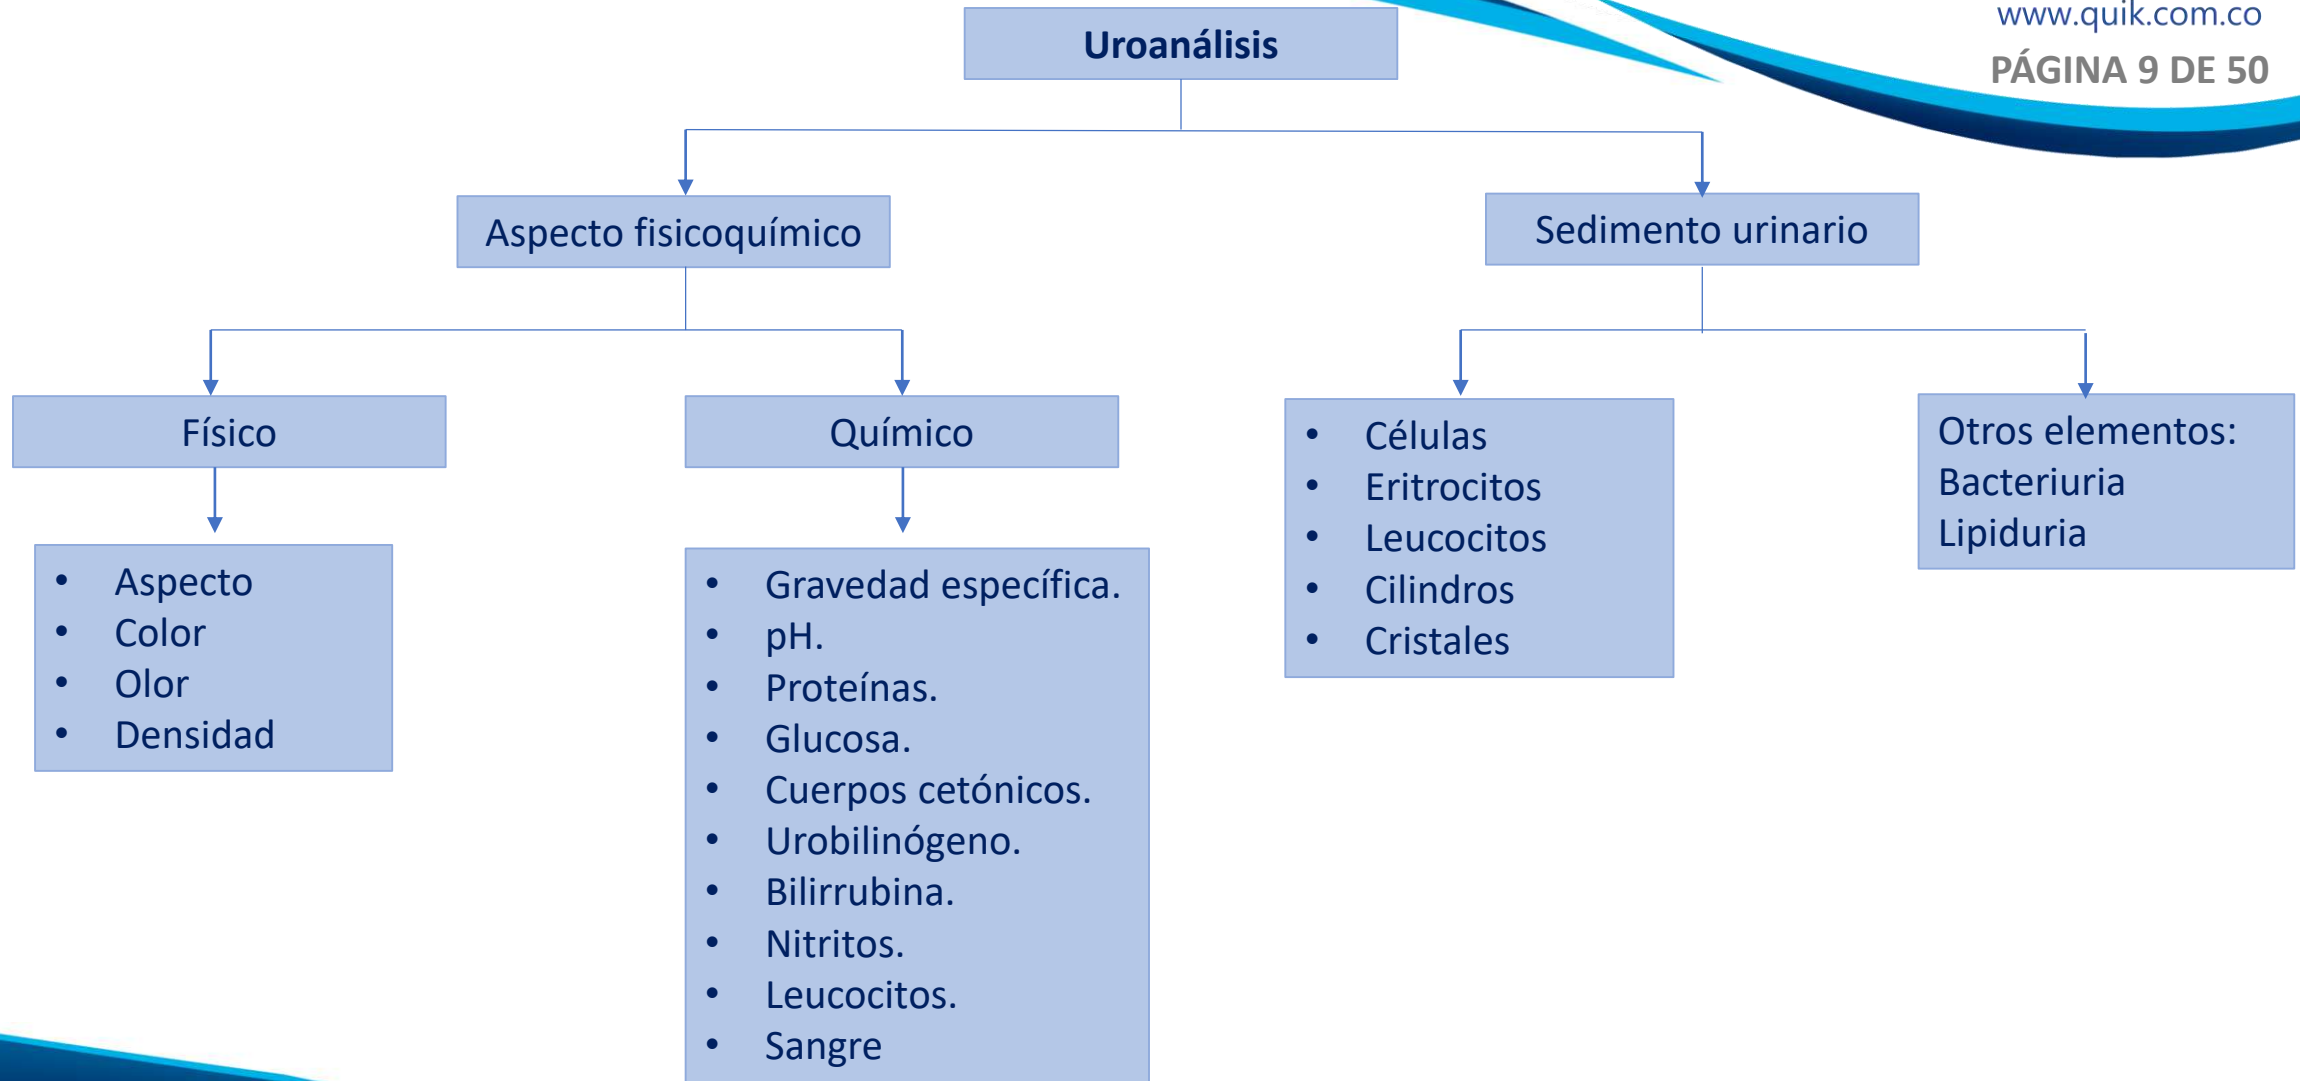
www.quik.com.co
PÁGINA 9 DE 50

Uroanálisis

Aspecto fisicoquímico

Sedimento urinario

Físico

Químico

- Aspecto
- Color
- Olor
- Densidad

- Gravedad específica.
- pH.
- Proteínas.
- Glucosa.
- Cuerpos cetónicos.
- Urobilinógeno.
- Bilirrubina.
- Nitritos.
- Leucocitos.
- Sangre

- Células
- Eritrocitos
- Leucocitos
- Cilindros
- Cristales

Otros elementos:
Bacteriuria
Lipiduria